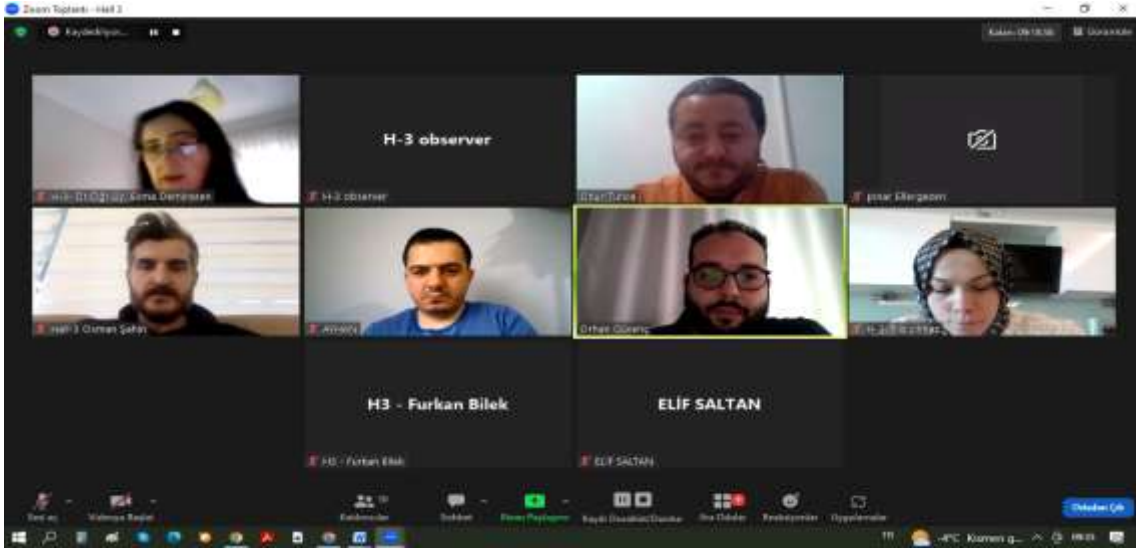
Zoom Toplantı - Hall 3

Kaydediliyor...

Kalan: 09:18:56

Görünüm

H-3 observer

H-3 observer

Esma Demirezen

Onur Tunca

pınar Ellergezen

Hall-3 Osman Şahin

Orhan Güvenç

H3 - Furkan Bilek

H3 - Furkan Bilek

ELİF SALTAN

ELİF SALTAN

Sesi aç

Videoyu Başlat

Katılımcılar

Sohbet

Ekranı Paylaşın

Kaydı Duraklat/Durdur

Ara Odalar

Reaksiyonlar

Uygulamalar

Odadan Çık

-4°C Kısmen g...

09:03